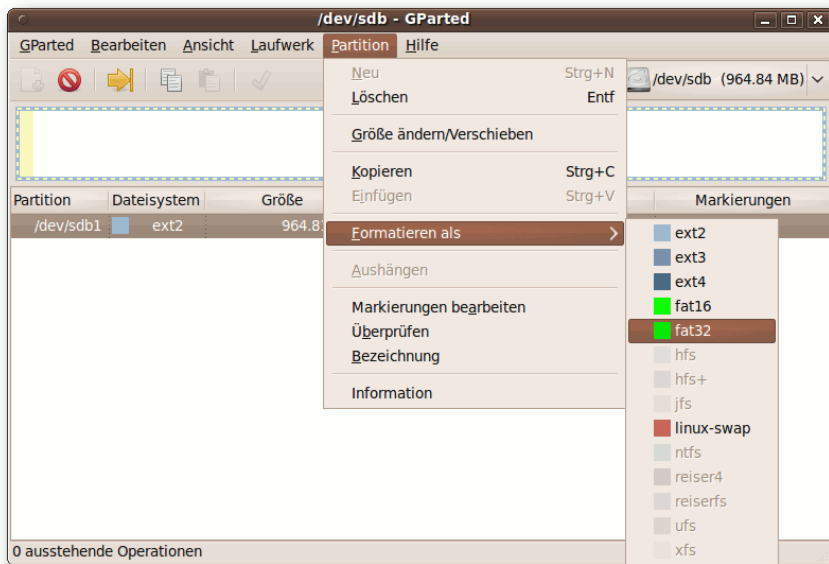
/dev/sdb - GParted

GParted Bearbeiten Ansicht Laufwerk Partition Hilfe

/dev/sdb (964.84 MB)

Partition | Dateisystem | Größe | Markierungen
/dev/sdb1 | ext2 | 964.8

Neu Strg+N
Löschen Entf
Größe ändern/Verschieben
Kopieren Strg+C
Einfügen Strg+V
Formatieren als
Aushängen
Markierungen bearbeiten
Überprüfen
Bezeichnung
Information

ext2
ext3
ext4
fat16
fat32
hfs
hfs+
jfs
linux-swap
ntfs
reiser4
reiserfs
ufs
xfs

0 ausstehende Operationen